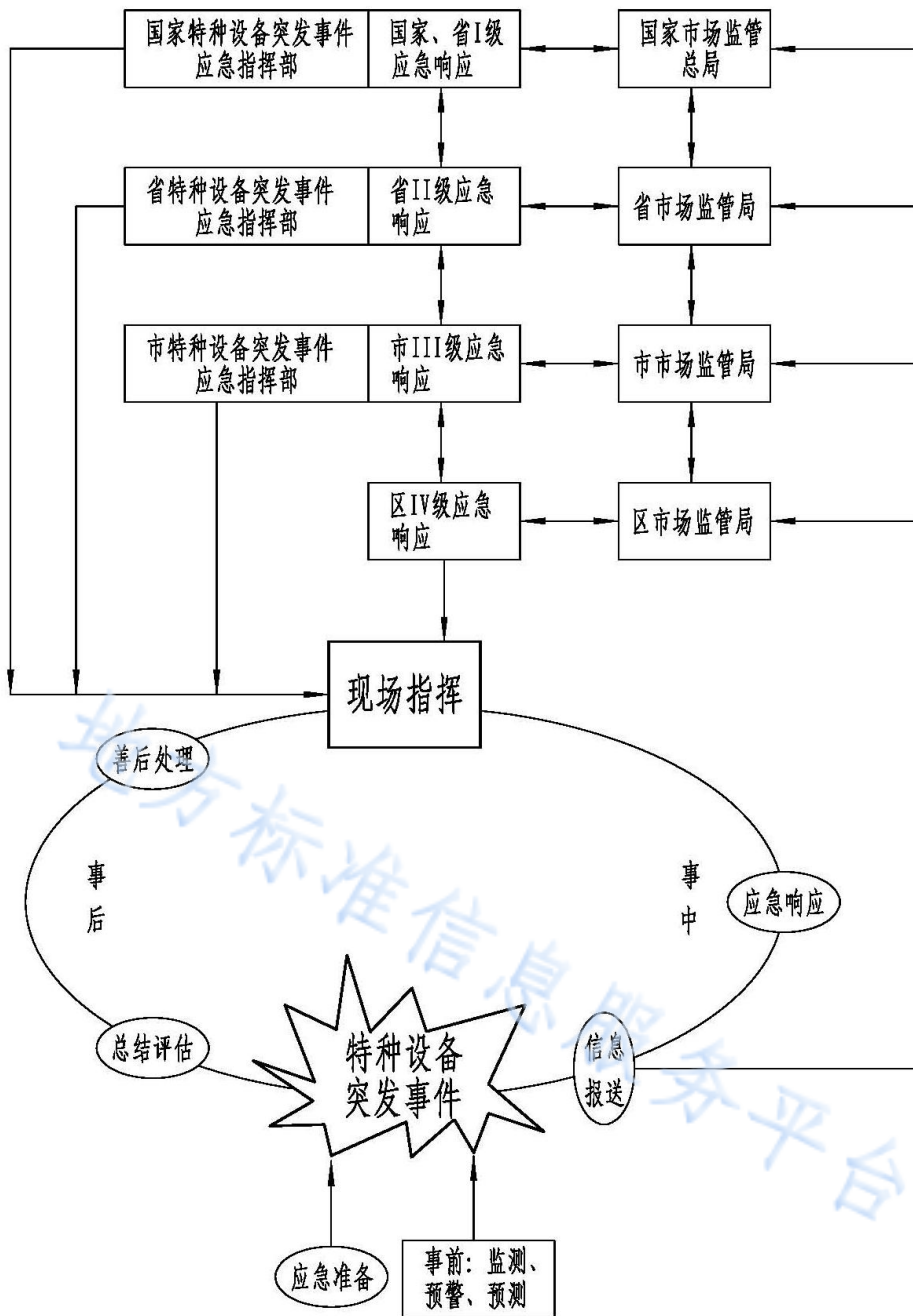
国家特种设备突发事件应急指挥部

国家、省I级应急响应

国家市场监管总局

省特种设备突发事件应急指挥部

省II级应急响应

省市场监管局

市特种设备突发事件应急指挥部

市III级应急响应

市市场监管局

区IV级应急响应

区市场监管局

现场指挥

善后处理

事后

事中

应急响应

总结评估

特种设备突发事件

信息报送

应急准备

事前：监测、预警、预测

地方标准信息服务平台